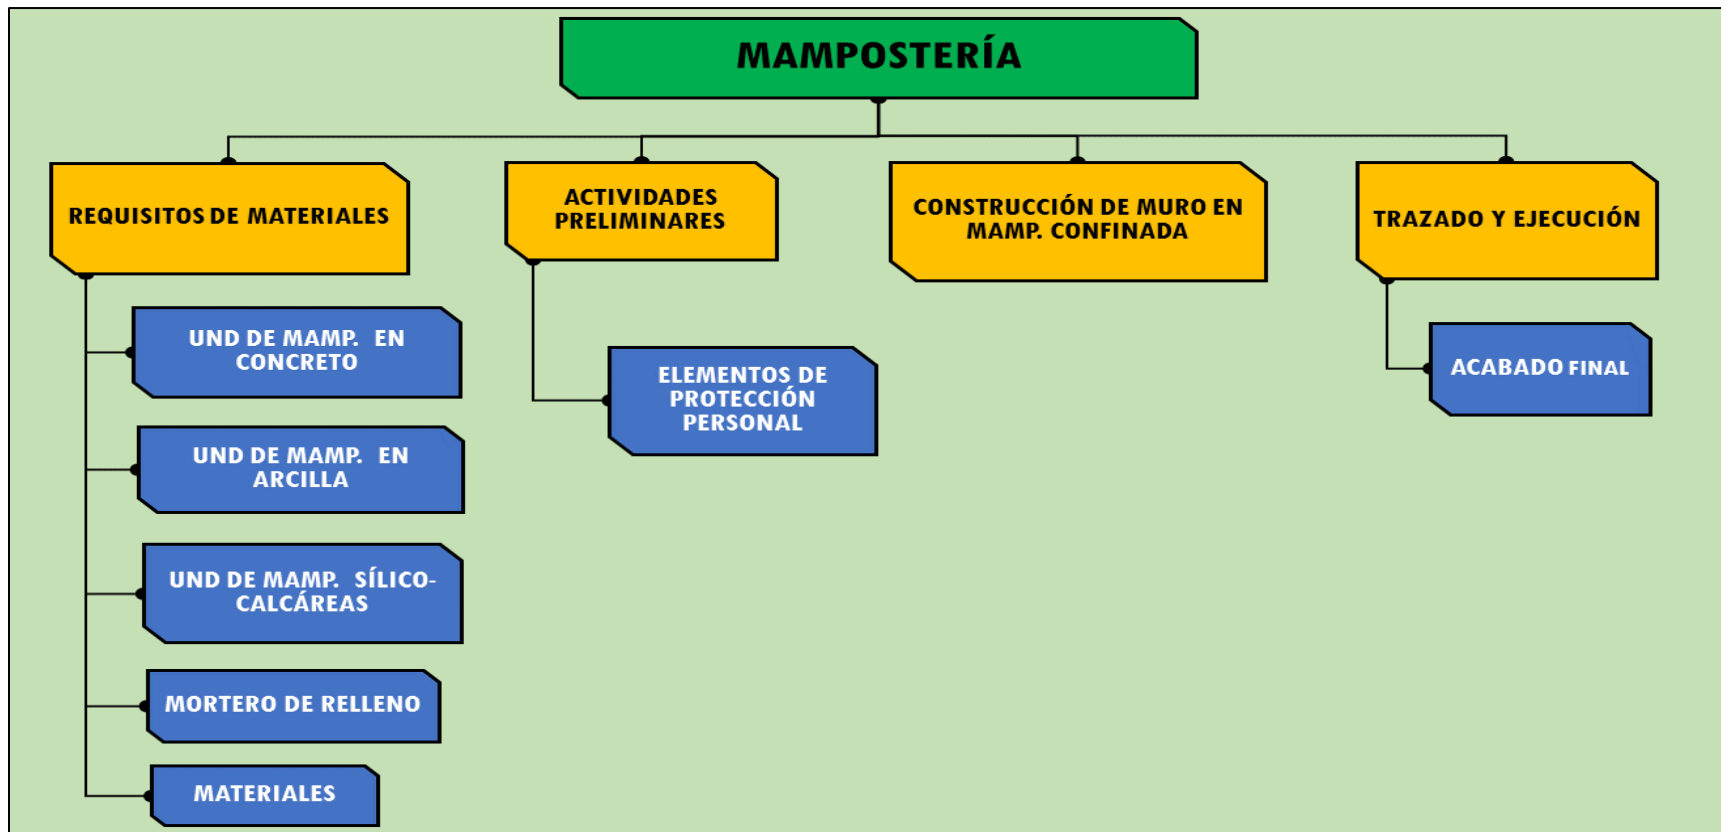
MAMPOSTERÍA

REQUISITOS DE MATERIALES

UND DE MAMP. EN CONCRETO

UND DE MAMP. EN ARCILLA

UND DE MAMP. SÍLICO-CALCÁREAS

MORTERO DE RELLENO

MATERIALES

ACTIVIDADES PRELIMINARES

ELEMENTOS DE PROTECCIÓN PERSONAL

CONSTRUCCIÓN DE MURO EN MAMP. CONFINADA

TRAZADO Y EJECUCIÓN

ACABADO FINAL